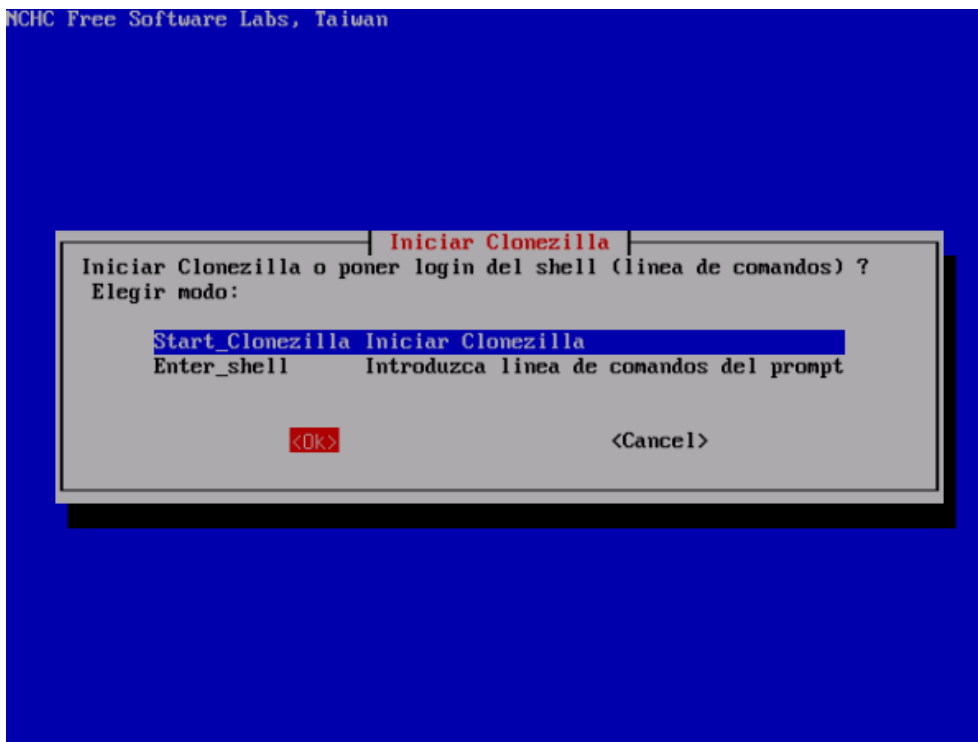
NCHC Free Software Labs, Taiwan

Iniciar Clonezilla

Iniciar Clonezilla o poner login del shell (linea de comandos) ?
Elegir modo:

Start_Clonezilla Iniciar Clonezilla
Enter_shell Introduzca linea de comandos del prompt

<Ok> <Cancel>